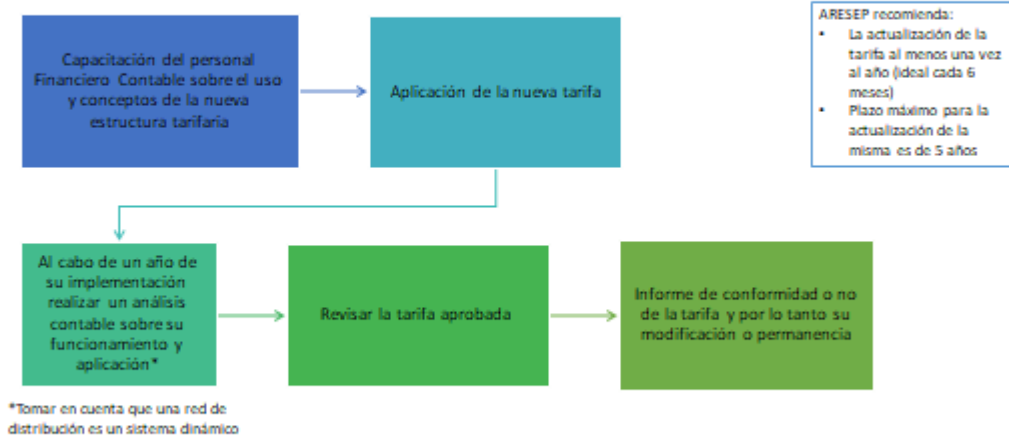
Capacitación del personal Financiero Contable sobre el uso y conceptos de la nueva estructura tarifaria

Aplicación de la nueva tarifa

ARESEP recomienda:
• La actualización de la tarifa al menos una vez al año (ideal cada 6 meses)
• Plazo máximo para la actualización de la misma es de 5 años

Al cabo de un año de su implementación realizar un análisis contable sobre su funcionamiento y aplicación*

Revisar la tarifa aprobada

Informe de conformidad o no de la tarifa y por lo tanto su modificación o permanencia

*Tomar en cuenta que una red de distribución es un sistema dinámico